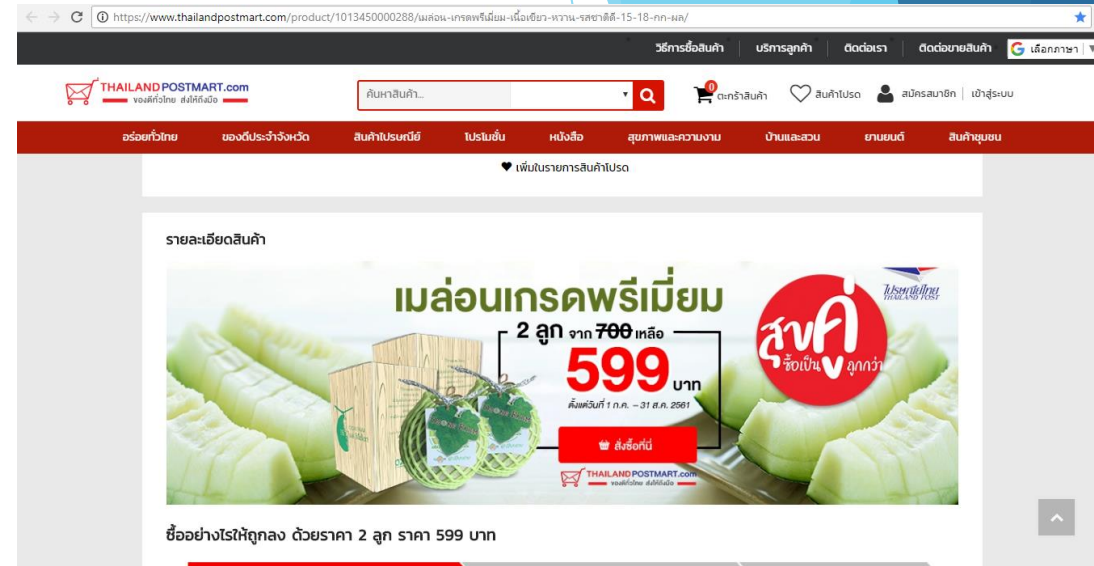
https://www.thailandpostmart.com/product/1013450000288/เมล่อน-เกรดพรีเมียม-เนื้อเขียว-หวาน-รสชาติดี-15-18-กก-ผล/

วิธีการซื้อสินค้า | บริการลูกค้า | ติดต่อเรา | ติดต่อขายสินค้า | เลือกภาษา

THAILAND POSTMART.com
ของดีทั่วไทย ส่งให้ถึงมือ

ค้นหาสินค้า...

0 ตะกร้าสินค้า | สินค้าโปรด | สมัครสมาชิก | เข้าสู่ระบบ

อร่อยทั่วไทย | ของดีประจำจังหวัด | สินค้าไปรษณีย์ | โปรโมชั่น | หนังสือ | สุขภาพและความงาม | บ้านและสวน | ยานยนต์ | สินค้าชุมชน

♥ เพิ่มในรายการสินค้าโปรด

รายละเอียดสินค้า

เมล่อนเกรดพรีเมี่ยม
2 ลูก จาก 700 เหลือ
599 บาท
ตั้งแต่วันที่ 1 ก.ค. – 31 ส.ค. 2561

สั่งซื้อที่นี่

สุขคู่ ซื้อเป็นคู่ ถูกกว่า

ไปรษณีย์ไทย THAILAND POST

THAILAND POSTMART.com
ของดีทั่วไทย ส่งให้ถึงมือ

ซื้ออย่างไรให้ถูกลง ด้วยราคา 2 ลูก ราคา 599 บาท